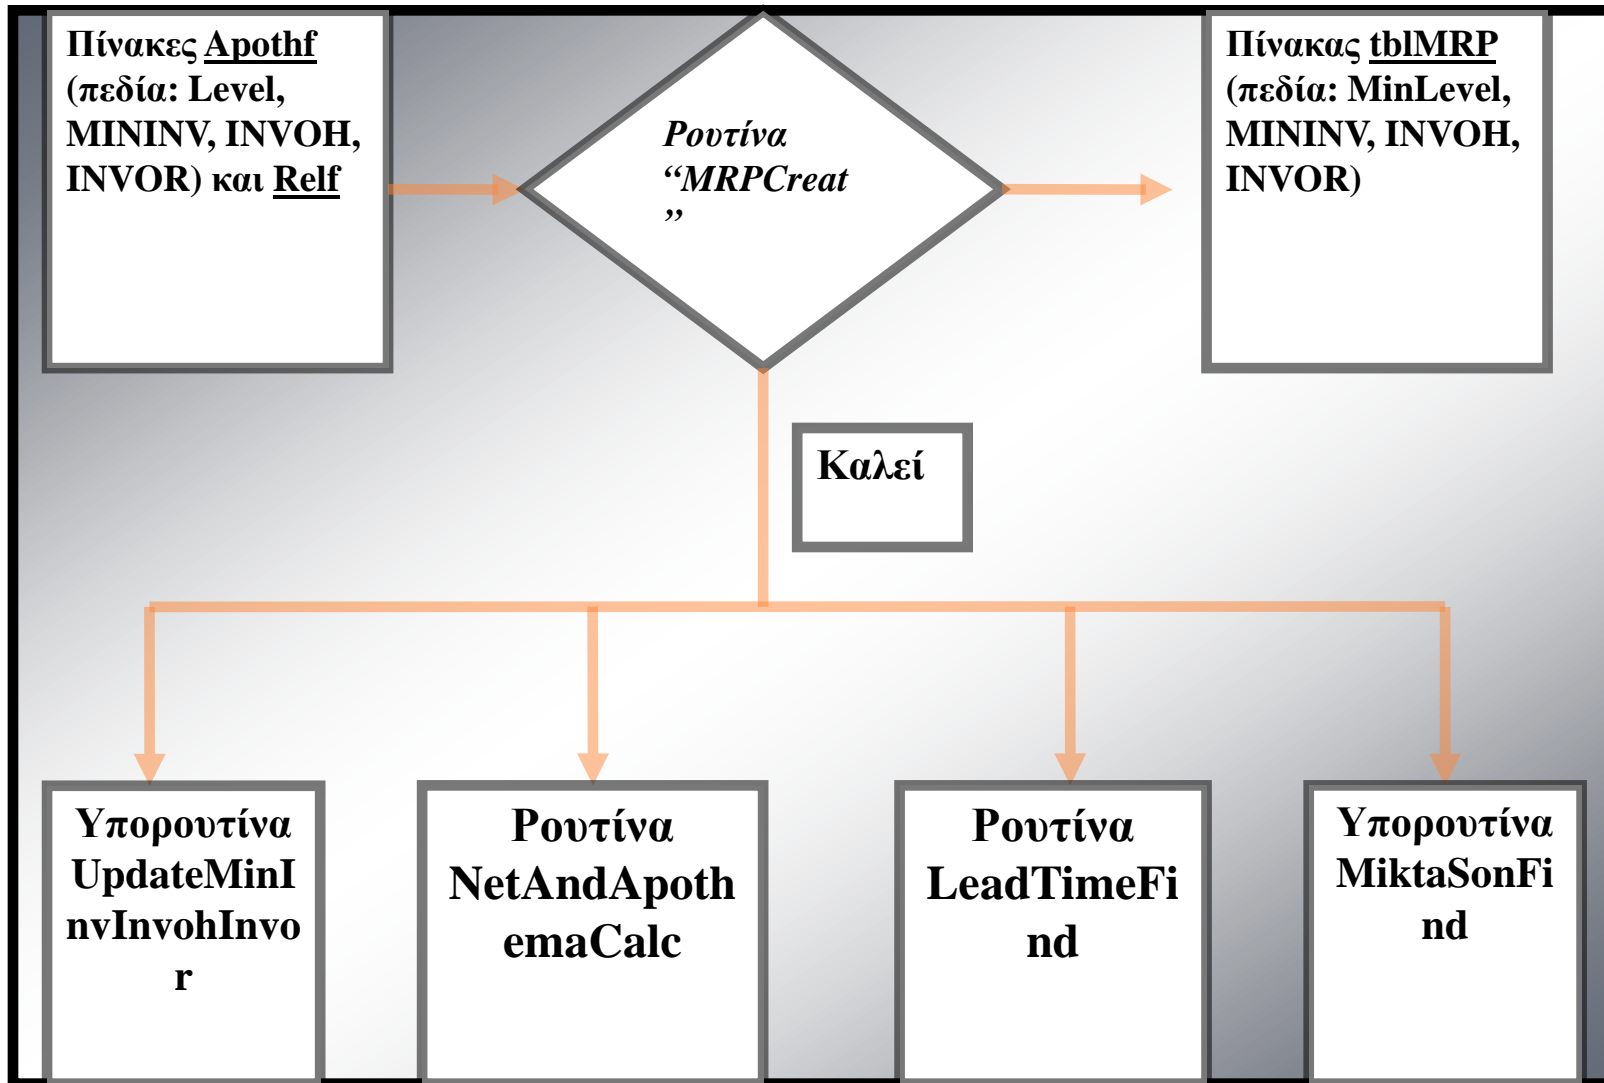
Πίνακες Apothf (πεδία: Level, MININV, INVOH, INVOR) και Relf

Ρουτίνα “MRPCreat ”

Πίνακας tblMRP (πεδία: MinLevel, MININV, INVOH, INVOR)

Καλεί

Υπορουτίνα UpdateMinInvInvohInvor

Ρουτίνα NetAndApothemaCalc

Ρουτίνα LeadTimeFind

Υπορουτίνα MiktaSonFind